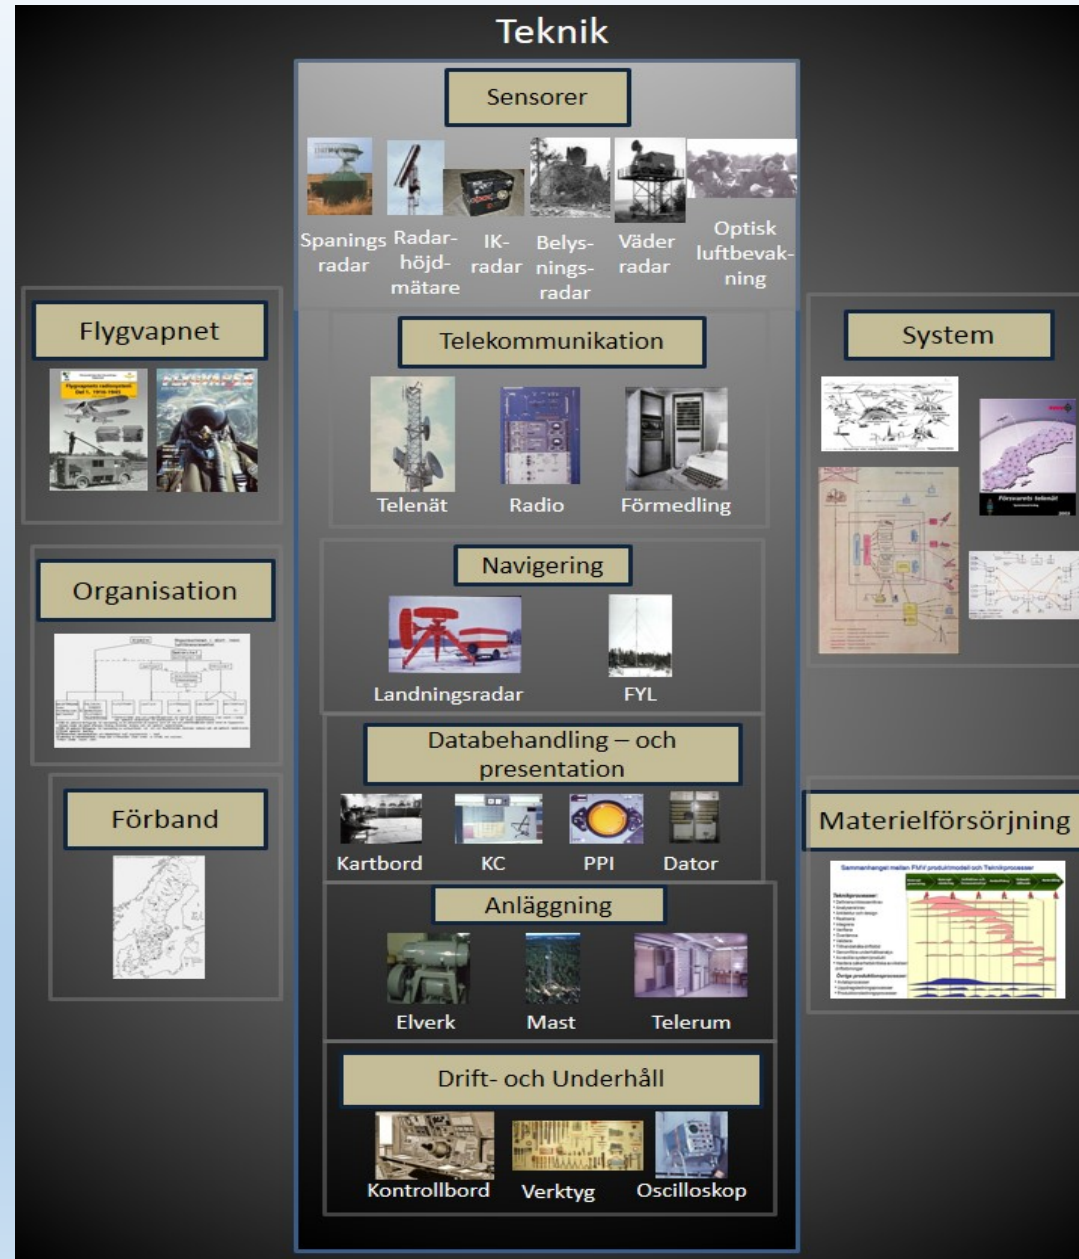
Teknik

Sensorer

Spanings radar
Radarhöjdmätare
IK-radar
Belysningsradar
Väder radar
Optisk luftbevakning

Flygvapnet

Flygvapnets radiosystem Del 1. 1916-1945

Organisation

Förband

Telekommunikation

Telenät
Radio
Förmedling

Navigering

Landningsradar
FYL

Databehandling – och presentation

Kartbord
KC
PPI
Dator

Anläggning

Elverk
Mast
Telerum

Drift- och Underhåll

Kontrollbord
Verktyg
Oscilloskop

System

Försvarets telenät

Materielförsörjning

Sammanhanget mellan FMV produktmodell och Teknikprocesser